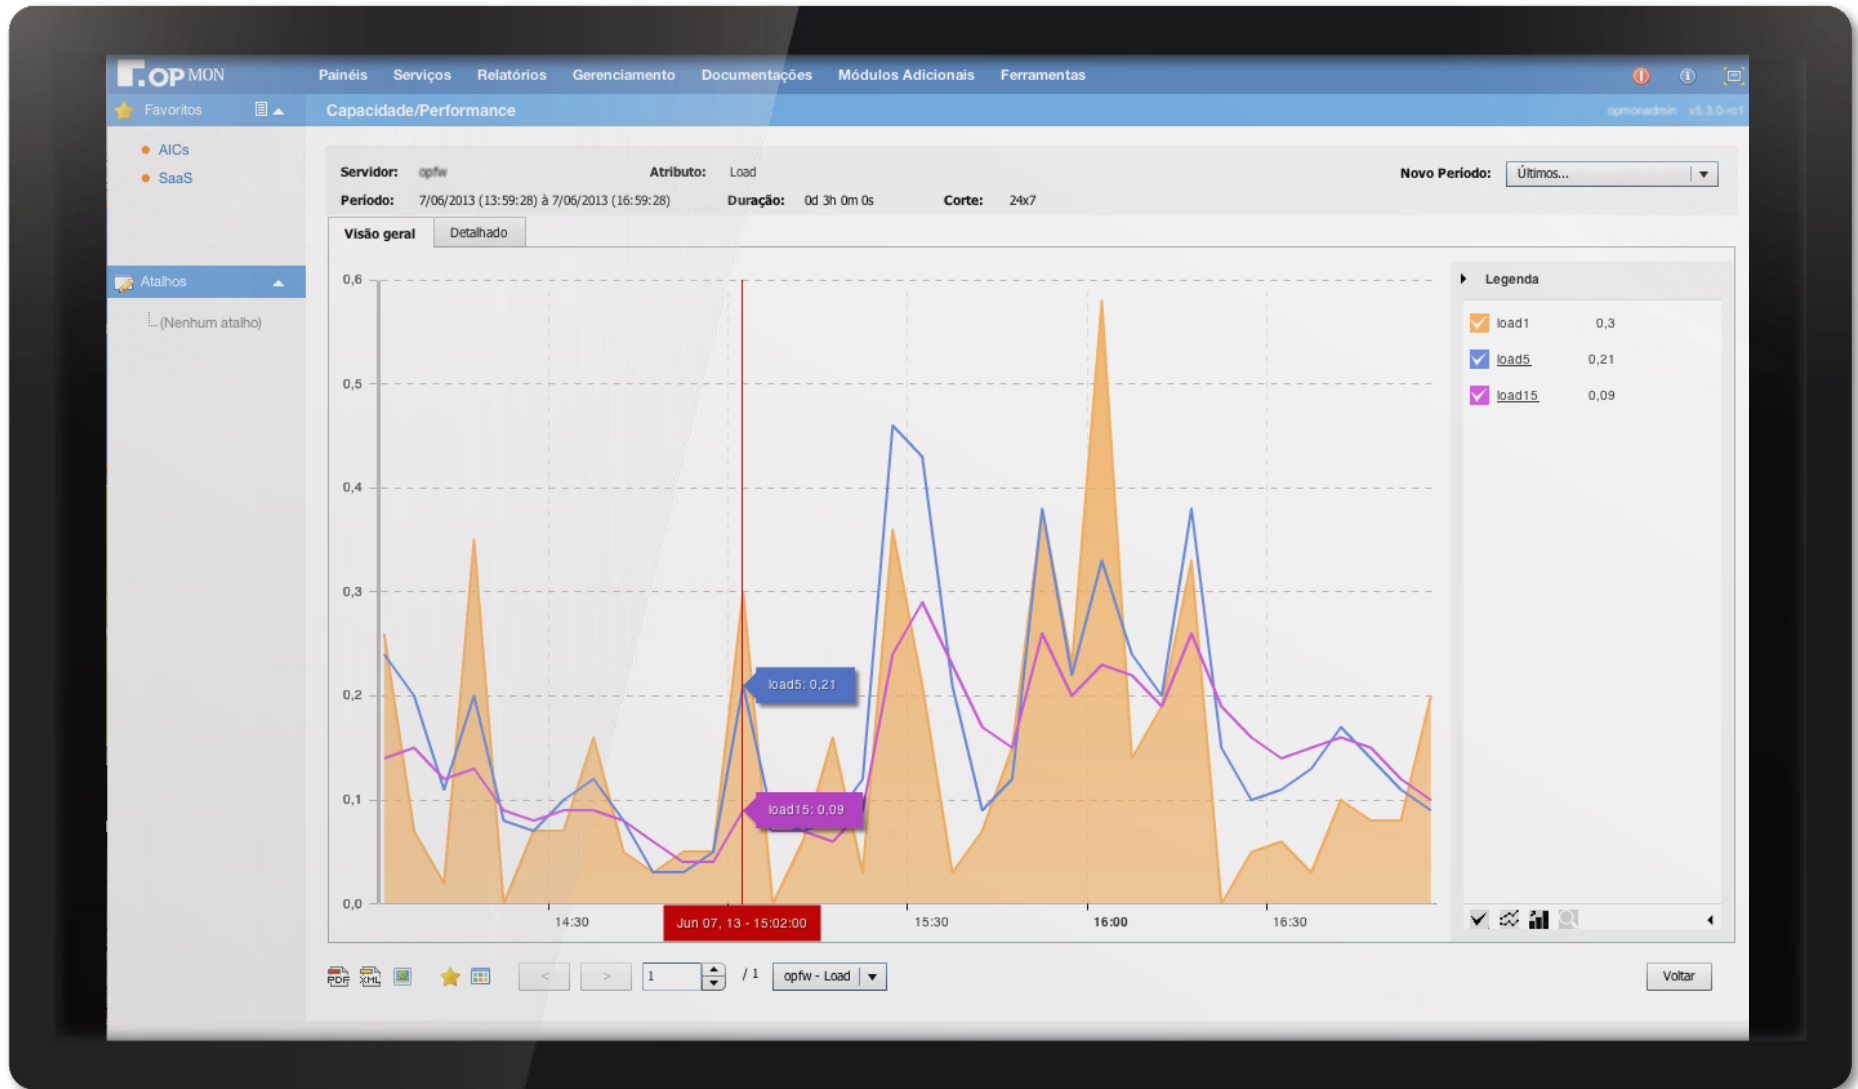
OP MON Painéis Serviços Relatórios Gerenciamento Documentações Módulos Adicionais Ferramentas

Favoritos

Capacidade/Performance

opmonadmin v5.3.0-rc1

AICs
SaaS

Atalhos

(Nenhum atalho)

Servidor: opfw Atributo: Load Novo Período: Últimos...

Período: 7/06/2013 (13:59:28) à 7/06/2013 (16:59:28) Duração: 0d 3h 0m 0s Corte: 24x7

Visão geral Detalhado

0,6
0,5
0,4
0,3
0,2
0,1
0,0

load5: 0,21
load15: 0,09

14:30 Jun 07, 13 - 15:02:00 15:30 16:00 16:30

Legenda

| load1 | 0,3 |
|---|---|
| load5 | 0,21 |
| load15 | 0,09 |

< > 1 / 1 opfw - Load Voltar